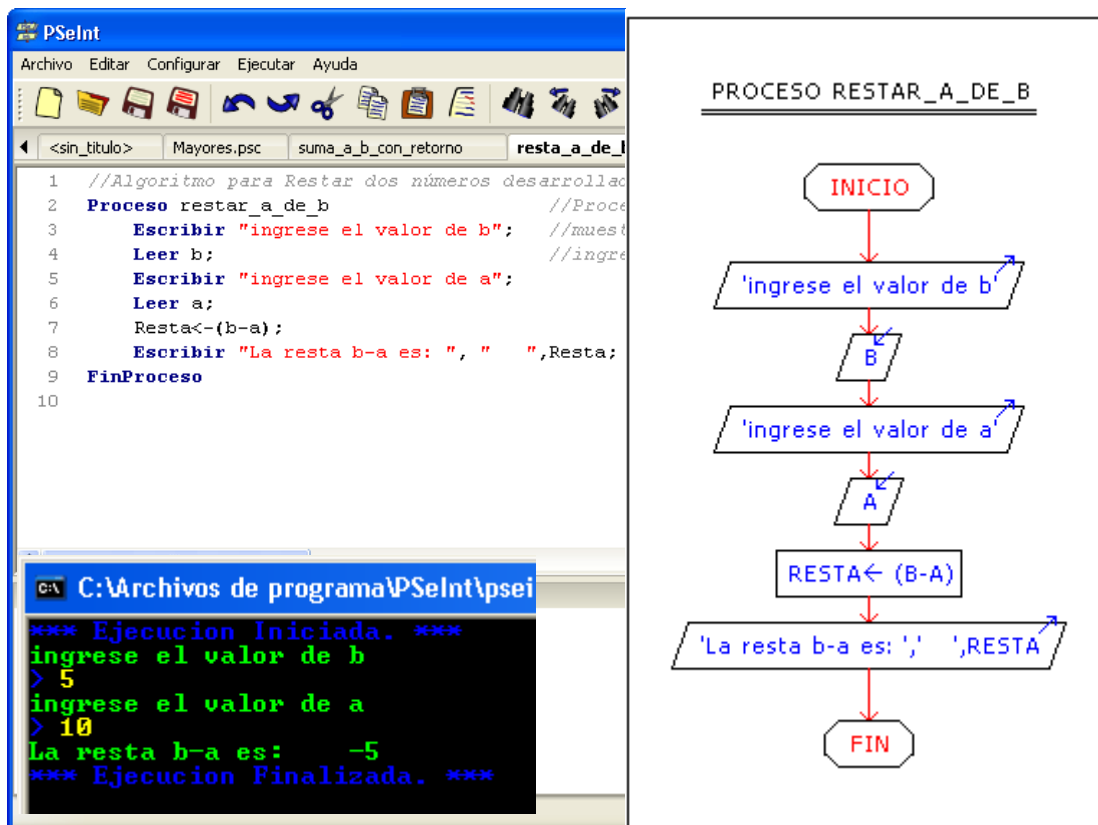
PSeInt

Archivo Editar Configurar Ejecutar Ayuda

<sin_titulo> Mayores.psc suma_a_b_con_retorno resta_a_de_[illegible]

1 //Algoritmo para Restar dos números desarrollac
2 Proceso restar_a_de_b //Proce
3 Escribir "ingrese el valor de b"; //muest
4 Leer b; //ingre
5 Escribir "ingrese el valor de a";
6 Leer a;
7 Resta<-(b-a);
8 Escribir "La resta b-a es: ", " ",Resta;
9 FinProceso
10

C:\Archivos de programa\PSeInt\psei

*** Ejecucion Iniciada. ***
ingrese el valor de b
> 5
ingrese el valor de a
> 10
La resta b-a es: -5
*** Ejecucion Finalizada. ***

PROCESO RESTAR_A_DE_B

INICIO

'ingrese el valor de b'

B

'ingrese el valor de a'

A

RESTA← (B-A)

'La resta b-a es: ',' ',RESTA

FIN